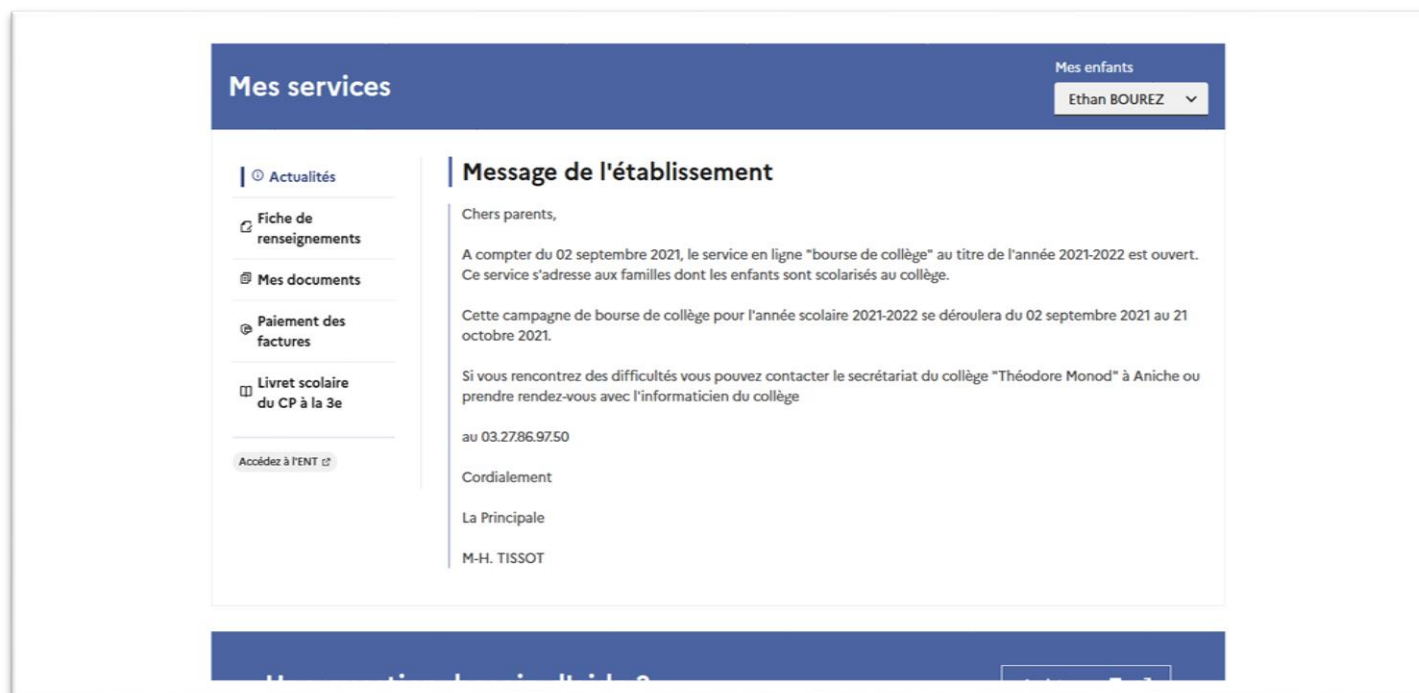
Mes services

Mes enfants

Ethan BOUREZ

Actualités

Fiche de renseignements

Mes documents

Paiement des factures

Livret scolaire du CP à la 3e

Accédez à l'ENT

Message de l'établissement

Chers parents,

A compter du 02 septembre 2021, le service en ligne "bourse de collège" au titre de l'année 2021-2022 est ouvert. Ce service s'adresse aux familles dont les enfants sont scolarisés au collège.

Cette campagne de bourse de collège pour l'année scolaire 2021-2022 se déroulera du 02 septembre 2021 au 21 octobre 2021.

Si vous rencontrez des difficultés vous pouvez contacter le secrétariat du collège "Théodore Monod" à Aniche ou prendre rendez-vous avec l'informaticien du collège

au 03.27.86.97.50

Cordialement

La Principale

M-H. TISSOT

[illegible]